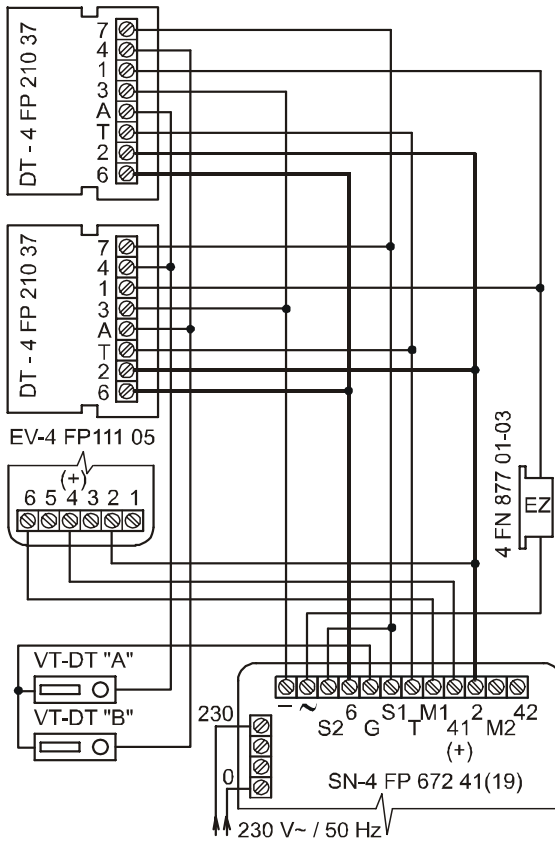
DT - 4 FP 210 37
7
4
1
3
A
T
2
6

DT - 4 FP 210 37
7
4
1
3
A
T
2
6

EV-4 FP111 05
(+)
6 5 4 3 2 1

4 FN 877 01-03
EZ

VT-DT "A"
VT-DT "B"

– ~ S2 6 G S1 T M1 41 2 M2 42
(+)
230
0
SN-4 FP 672 41(19)
230 V~ / 50 Hz